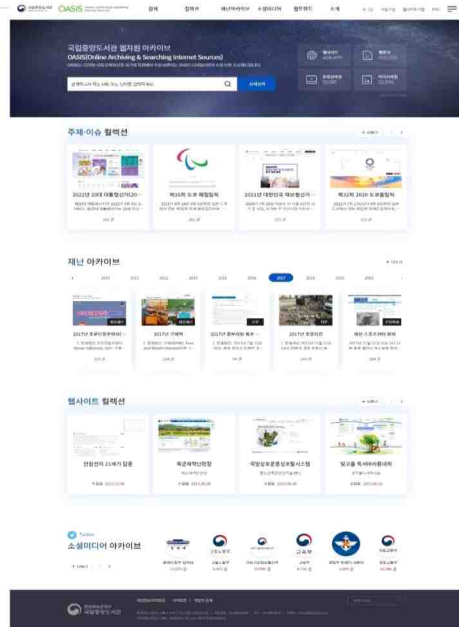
OASIS

검색 컬렉션 재난아카이브 소셜미디어 웹카하이 소개

국립중앙도서관 웹자료 아카이브
OASIS(Online Archiving & Searching Internet Sources)

주제·이슈 컬렉션

2022년 20대 대통령선거[2...
제16회 도쿄 패럴림픽
2021년 대한민국 재보궐선거...
제32회 2020 도쿄올림픽

재난 아카이브

2017

2017년 포항지진
2017년 포항지진

웹사이트 컬렉션

안랩전자 21세기 일본
국정성과운영성과평가시스템
빛고을 독서마라톤대회

소셜미디어 아카이브

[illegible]